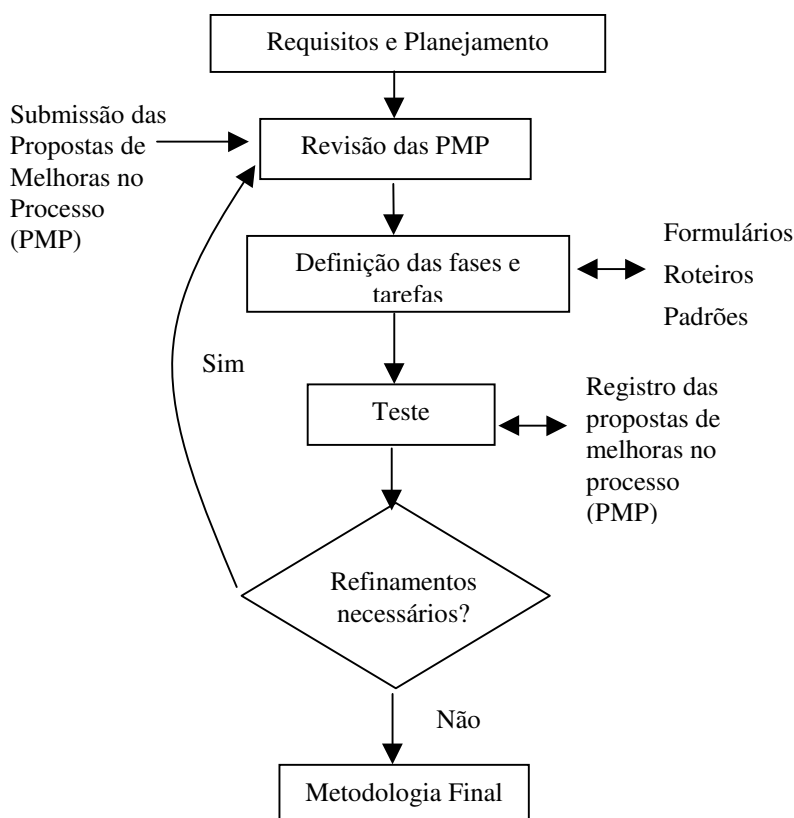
Requisitos e Planejamento

Submissão das Propostas de Melhoras no Processo (PMP)

Revisão das PMP

Definição das fases e tarefas

Formulários
Roteiros
Padrões

Sim

Teste

Registro das propostas de melhoras no processo (PMP)

Refinamentos necessários?

Não

Metodologia Final